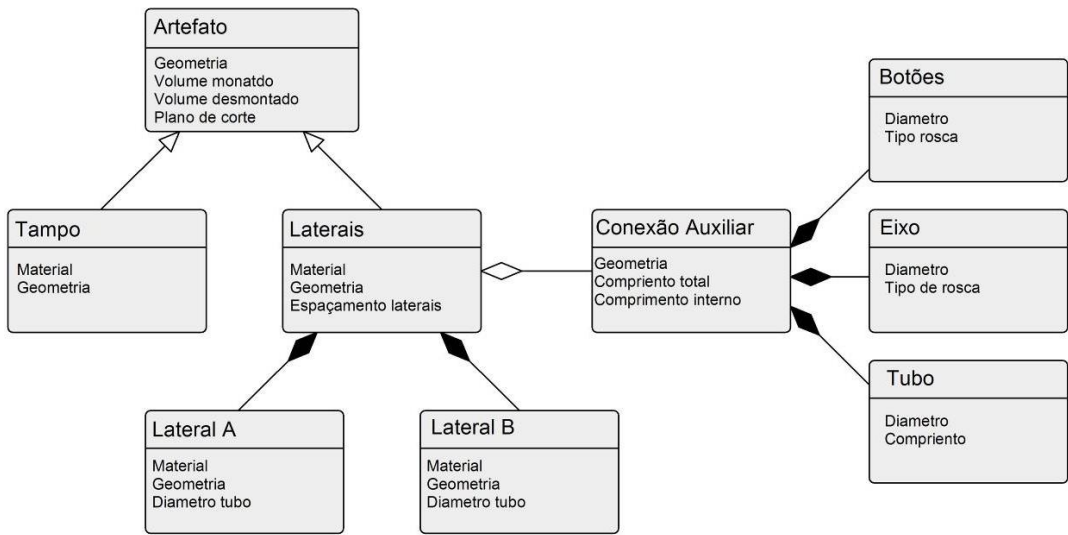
Artefato
Geometria
Volume monatdo
Volume desmontado
Plano de corte

Tampo
Material
Geometria

Laterais
Material
Geometria
Espaçamento laterais

Conexão Auxiliar
Geometria
Comprimento total
Comprimento interno

Botões
Diametro
Tipo rosca

Eixo
Diametro
Tipo de rosca

Tubo
Diametro
Comprimento

Lateral A
Material
Geometria
Diametro tubo

Lateral B
Material
Geometria
Diametro tubo